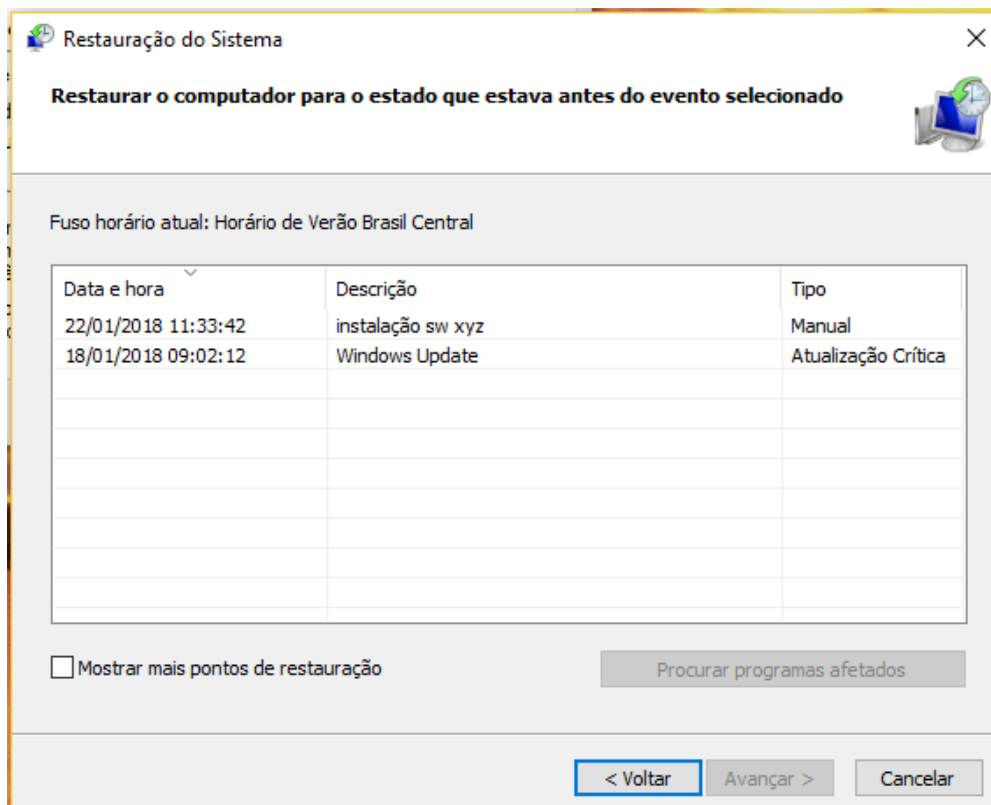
Restauração do Sistema

Restaurar o computador para o estado que estava antes do evento selecionado

Fuso horário atual: Horário de Verão Brasil Central

| Data e hora | Descrição | Tipo |
|---|---|---|
| 22/01/2018 11:33:42 | instalação sw xyz | Manual |
| 18/01/2018 09:02:12 | Windows Update | Atualização Crítica |

Mostrar mais pontos de restauração

Procurar programas afetados

< Voltar

Avançar >

Cancelar